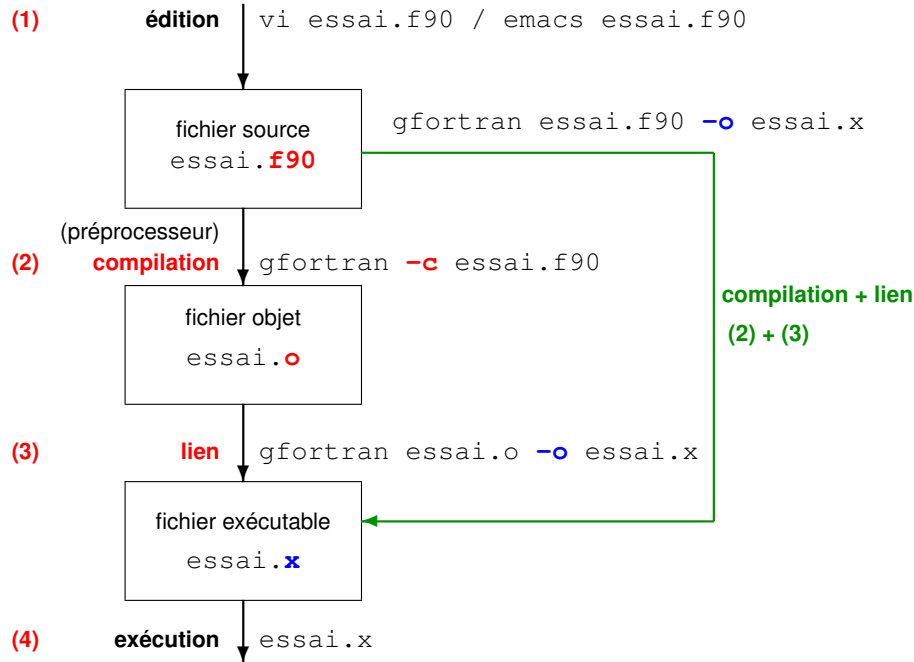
(1) édition vi essai.f90 / emacs essai.f90

fichier source
essai.f90

gfortran essai.f90 -o essai.x

(préprocesseur)
(2) compilation gfortran -c essai.f90

compilation + lien
(2) + (3)

fichier objet
essai.o

(3) lien gfortran essai.o -o essai.x

fichier exécutable
essai.x

(4) exécution essai.x